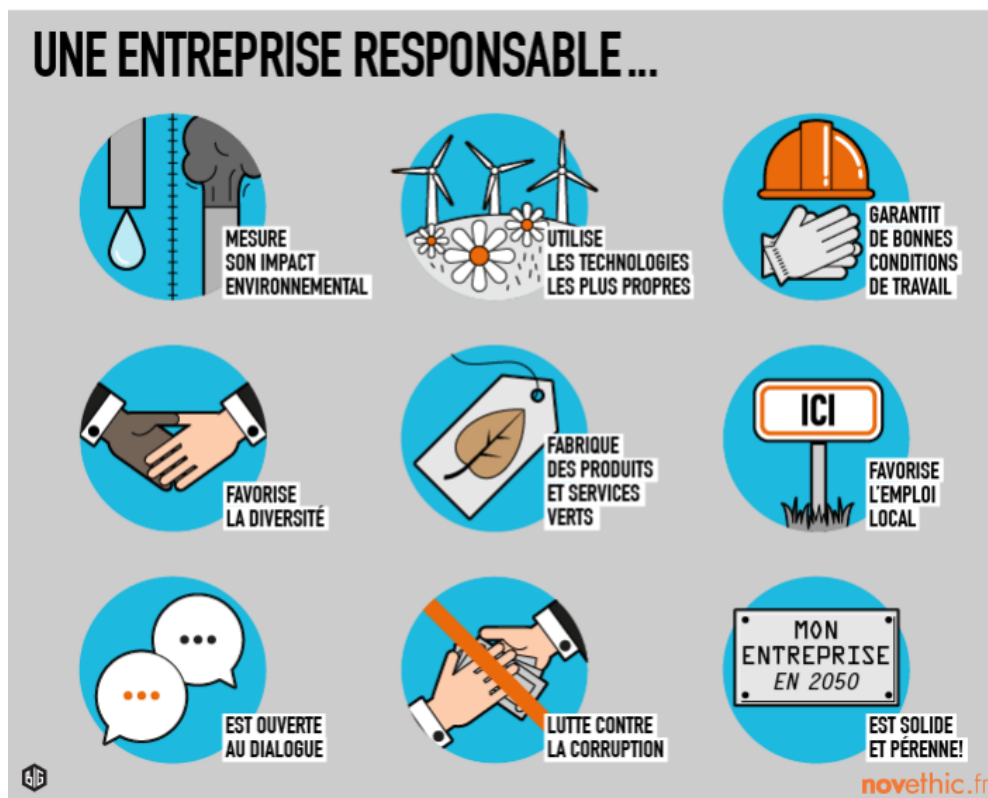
UNE ENTREPRISE RESPONSABLE...

MESURE SON IMPACT ENVIRONNEMENTAL

UTILISE LES TECHNOLOGIES LES PLUS PROPRES

GARANTIT DE BONNES CONDITIONS DE TRAVAIL

FAVORISE LA DIVERSITÉ

FABRIQUE DES PRODUITS ET SERVICES VERTS

ICI

FAVORISE L'EMPLOI LOCAL

EST OUVERTE AU DIALOGUE

LUTTE CONTRE LA CORRUPTION

MON ENTREPRISE EN 2050

EST SOLIDE ET PÉRENNE!

novethic.fr